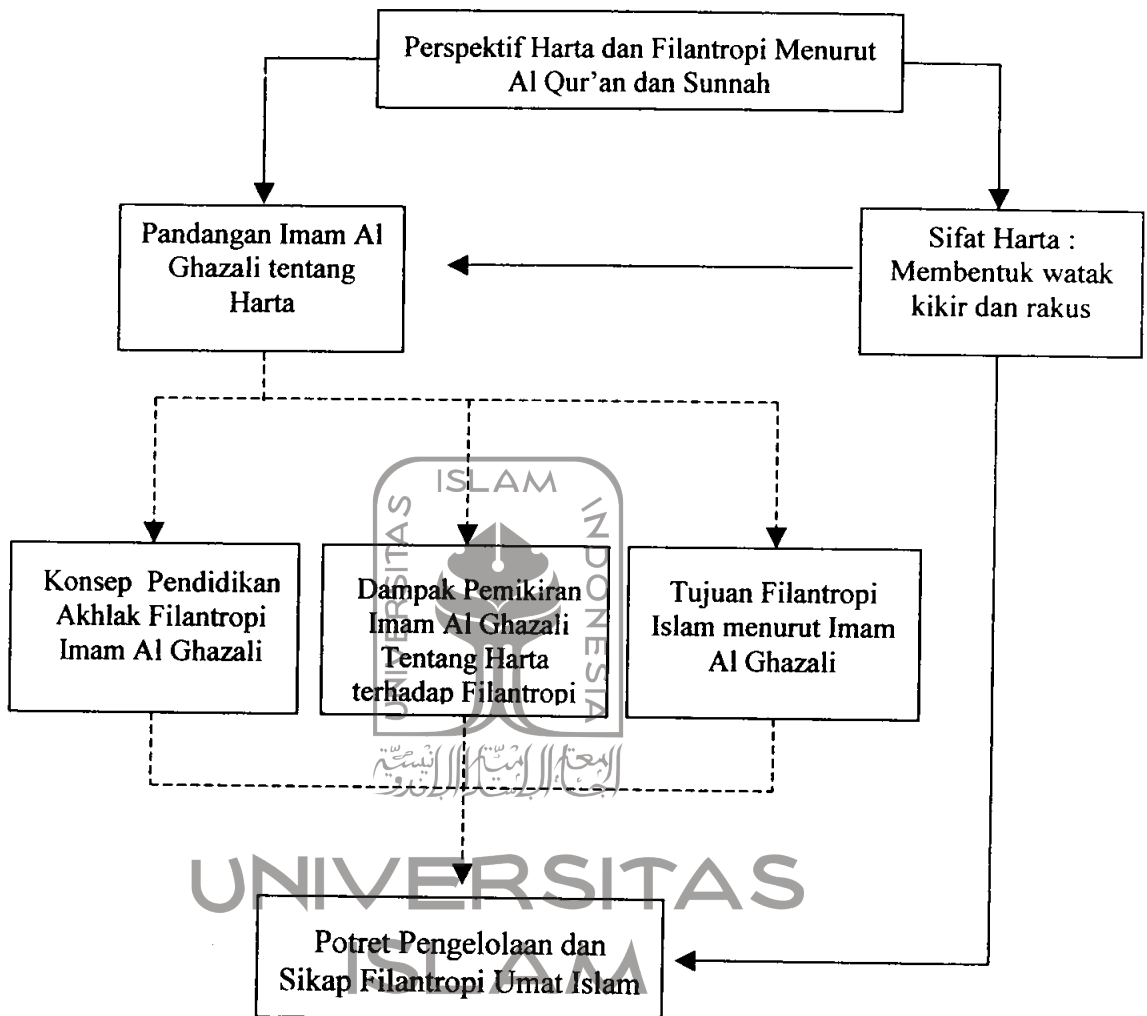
Perspektif Harta dan Filantropi Menurut Al Qur'an dan Sunnah

Pandangan Imam Al Ghazali tentang Harta

Sifat Harta : Membentuk watak kikir dan rakus

ISLAM

UNIVERSITAS

INDONESIA

Konsep Pendidikan Akhlak Filantropi Imam Al Ghazali

Dampak Pemikiran Imam Al Ghazali Tentang Harta terhadap Filantropi

Tujuan Filantropi Islam menurut Imam Al Ghazali

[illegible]

UNIVERSITAS

ISLAM

Potret Pengelolaan dan Sikap Filantropi Umat Islam